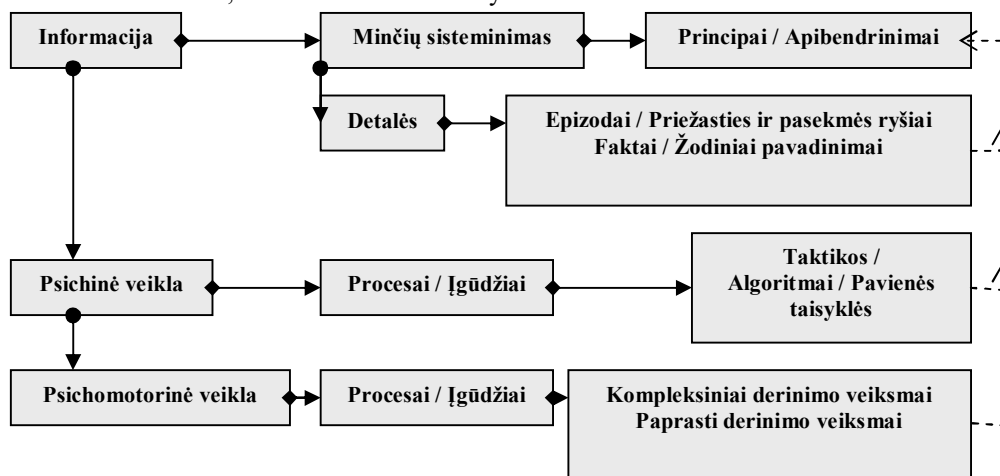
Informacija

Minčių sisteminimas

Principai / Apibendrinimai

Detalės

Epizodai / Priežasties ir pasekmės ryšiai
Faktai / Žodiniai pavadinimai

Psichinė veikla

Procesai / Įgūdžiai

Taktikos / Algoritmai / Pavienės taisyklės

Psichomotorinė veikla

Procesai / Įgūdžiai

Kompleksiniai derinimo veiksmai
Paprasti derinimo veiksmai